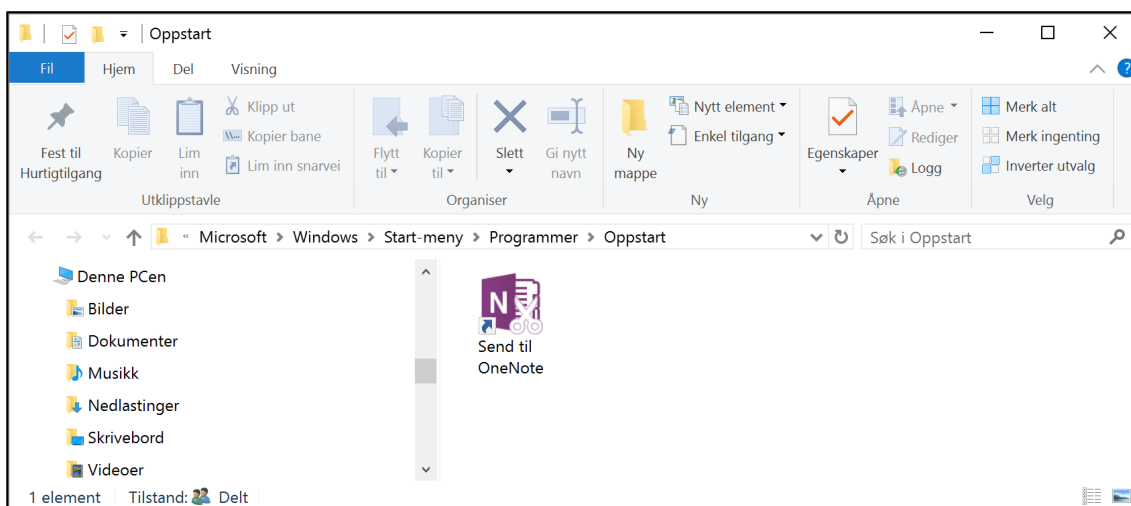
Oppstart

Fil | Hjem | Del | Visning

Fest til Hurtigtilgang
Kopier
Lim inn
Klipp ut
Kopier bane
Lim inn snarvei
Utklippstavle

Flytt til
Kopier til
Slett
Gi nytt navn
Organiser

Ny mappe
Nytt element
Enkel tilgang
Ny

Egenskaper
Åpne
Rediger
Logg
Åpne

Merk alt
Merk ingenting
Inverter utvalg
Velg

« Microsoft › Windows › Start-meny › Programmer › Oppstart

Søk i Oppstart

Denne PCen
Bilder
Dokumenter
Musikk
Nedlastinger
Skrivebord
Videoer

Send til OneNote

1 element   Tilstand: Delt